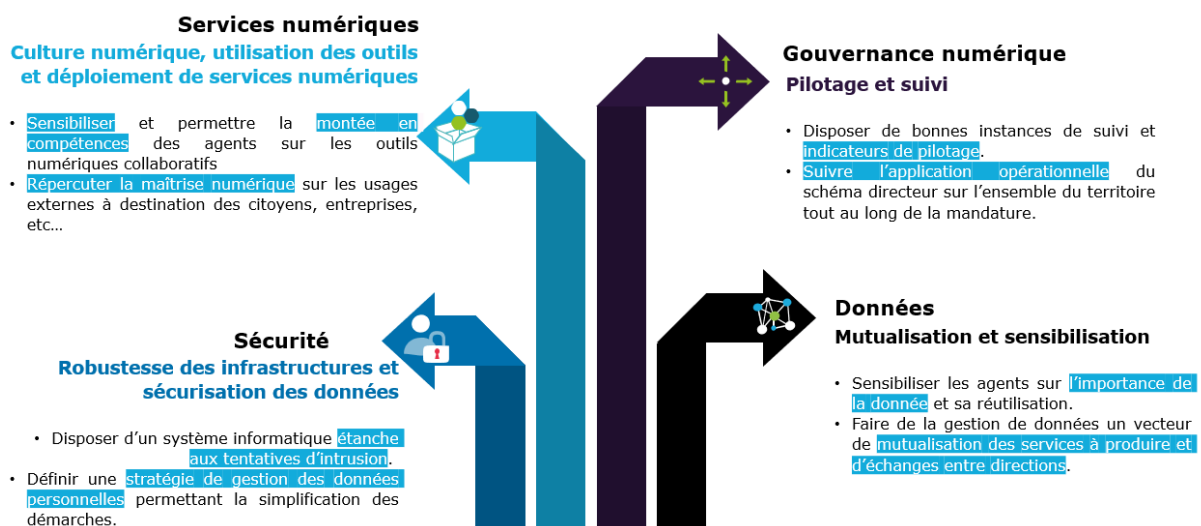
Services numériques
Culture numérique, utilisation des outils et déploiement de services numériques

• Sensibiliser et permettre la montée en compétences des agents sur les outils numériques collaboratifs
• Répercuter la maîtrise numérique sur les usages externes à destination des citoyens, entreprises, etc…

Gouvernance numérique
Pilotage et suivi

• Disposer de bonnes instances de suivi et indicateurs de pilotage.
• Suivre l'application opérationnelle du schéma directeur sur l'ensemble du territoire tout au long de la mandature.

Sécurité
Robustesse des infrastructures et sécurisation des données

• Disposer d'un système informatique étanche aux tentatives d'intrusion.
• Définir une stratégie de gestion des données personnelles permettant la simplification des démarches.

Données
Mutualisation et sensibilisation

• Sensibiliser les agents sur l'importance de la donnée et sa réutilisation.
• Faire de la gestion de données un vecteur de mutualisation des services à produire et d'échanges entre directions.